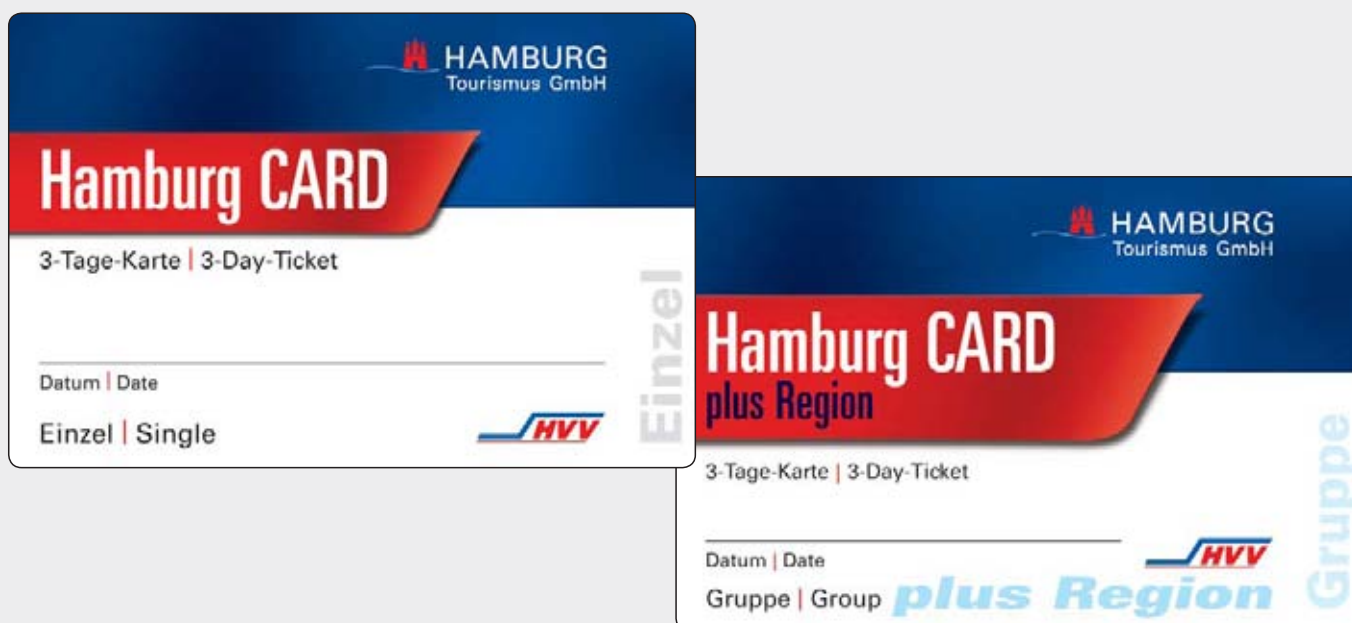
HAMBURG
Tourismus GmbH

Hamburg CARD

3-Tage-Karte | 3-Day-Ticket

Einzel

Datum | Date

Einzel | Single

HVV

HAMBURG
Tourismus GmbH

Hamburg CARD
plus Region

3-Tage-Karte | 3-Day-Ticket

Gruppe

Datum | Date

HVV

Gruppe | Group plus Region